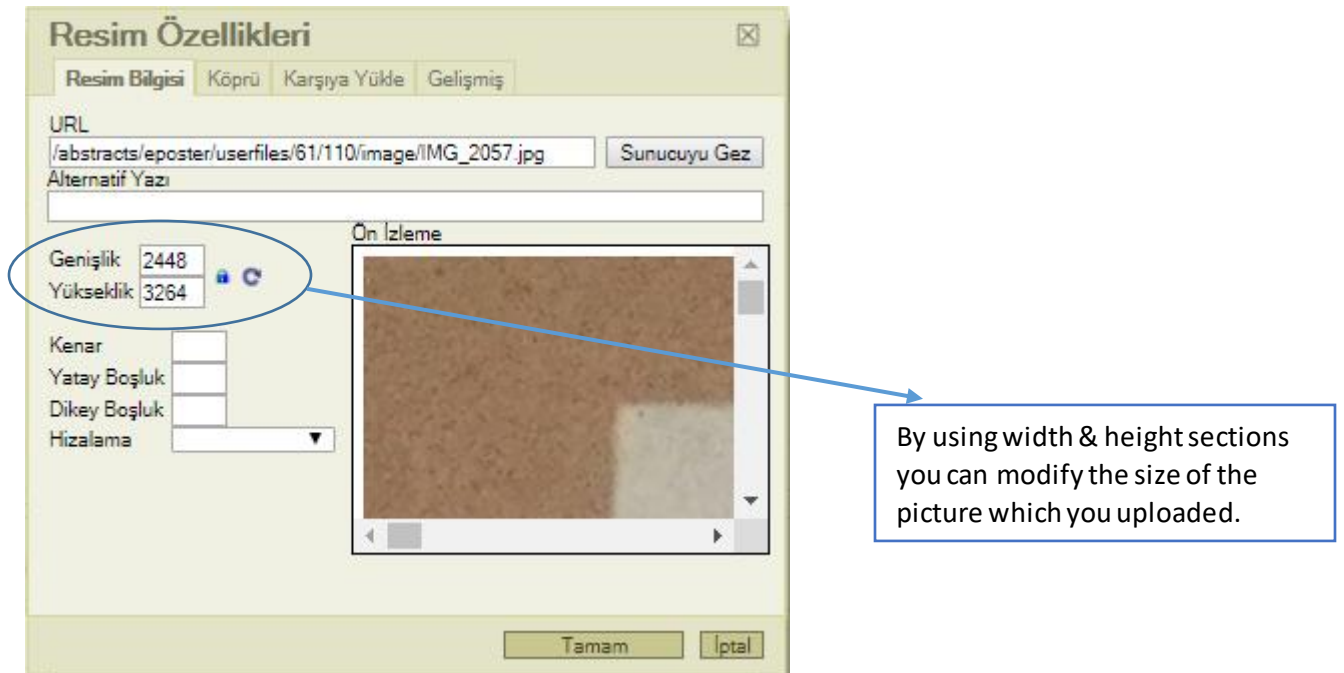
Resim Özellikleri

Resim Bilgisi | Köprü | Karşıya Yükle | Gelişmiş

URL
/abstracts/eposter/userfiles/61/110/image/IMG_2057.jpg
Sunucuyu Gez

Alternatif Yazı

Genişlik 2448
Yükseklik 3264

Ön İzleme

Kenar
Yatay Boşluk
Dikey Boşluk
Hizalama

By using width & height sections you can modify the size of the picture which you uploaded.

Tamam
İptal